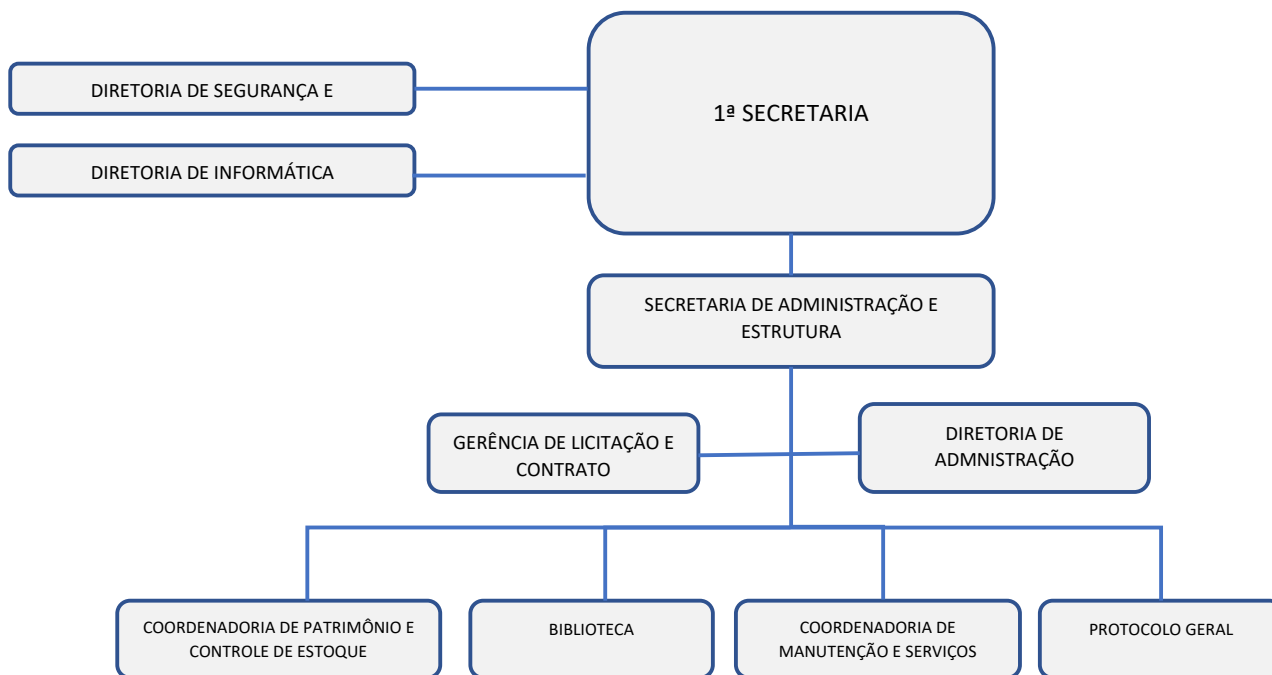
DIRETORIA DE SEGURANÇA E

DIRETORIA DE INFORMÁTICA

1ª SECRETARIA

SECRETARIA DE ADMINISTRAÇÃO E ESTRUTURA

GERÊNCIA DE LICITAÇÃO E CONTRATO

DIRETORIA DE ADMNISTRAÇÃO

COORDENADORIA DE PATRIMÔNIO E CONTROLE DE ESTOQUE

BIBLIOTECA

COORDENADORIA DE MANUTENÇÃO E SERVIÇOS

PROTOCOLO GERAL